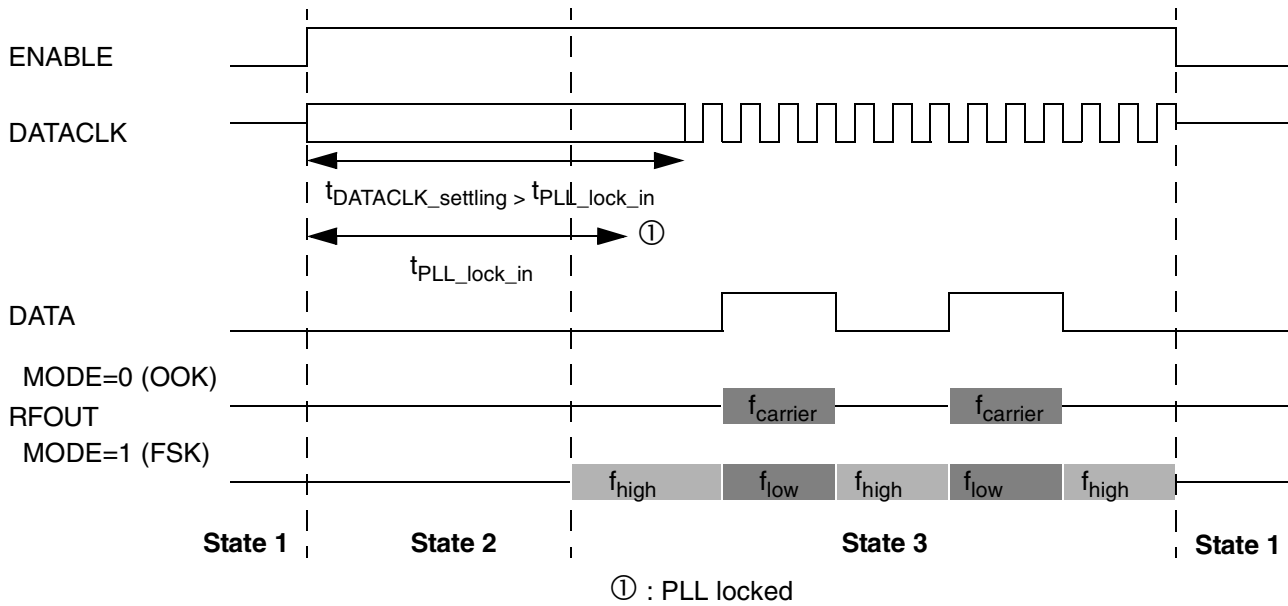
ENABLE

DATACLK

$t_{DATACLK\_settling} > t_{PLL\_lock\_in}$

①

$t_{PLL\_lock\_in}$

DATA

MODE=0 (OOK)

RFOUT

MODE=1 (FSK)

$f_{carrier}$ $f_{carrier}$

$f_{high}$ $f_{low}$ $f_{high}$ $f_{low}$ $f_{high}$

State 1 State 2 State 3 State 1

① : PLL locked